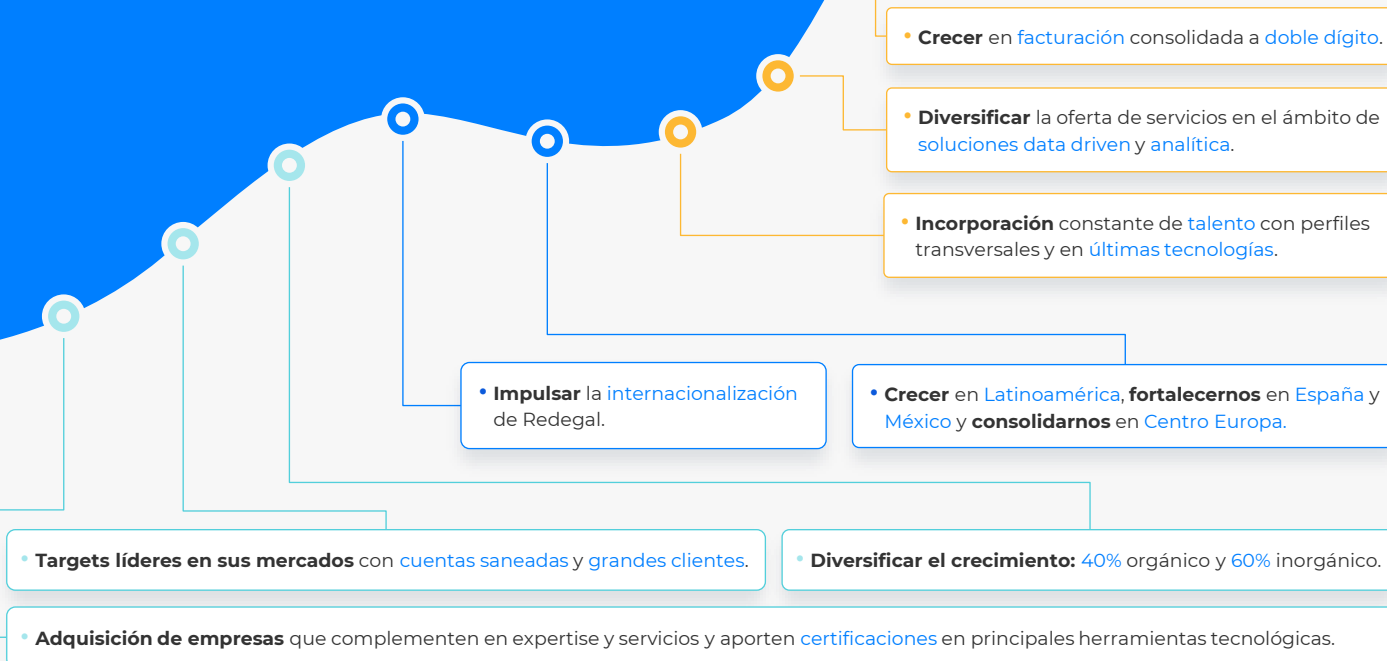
• **Crecer** en facturación consolidada a doble dígito.

• **Diversificar** la oferta de servicios en el ámbito de soluciones data driven y analítica.

• **Incorporación** constante de talento con perfiles transversales y en últimas tecnologías.

• **Impulsar** la internacionalización de Redegal.

• **Crecer** en Latinoamérica, **fortalecernos** en España y México y **consolidarnos** en Centro Europa.

• **Targets líderes en sus mercados** con cuentas saneadas y grandes clientes.

• **Diversificar el crecimiento:** 40% orgánico y 60% inorgánico.

• **Adquisición de empresas** que complementen en expertise y servicios y aporten certificaciones en principales herramientas tecnológicas.